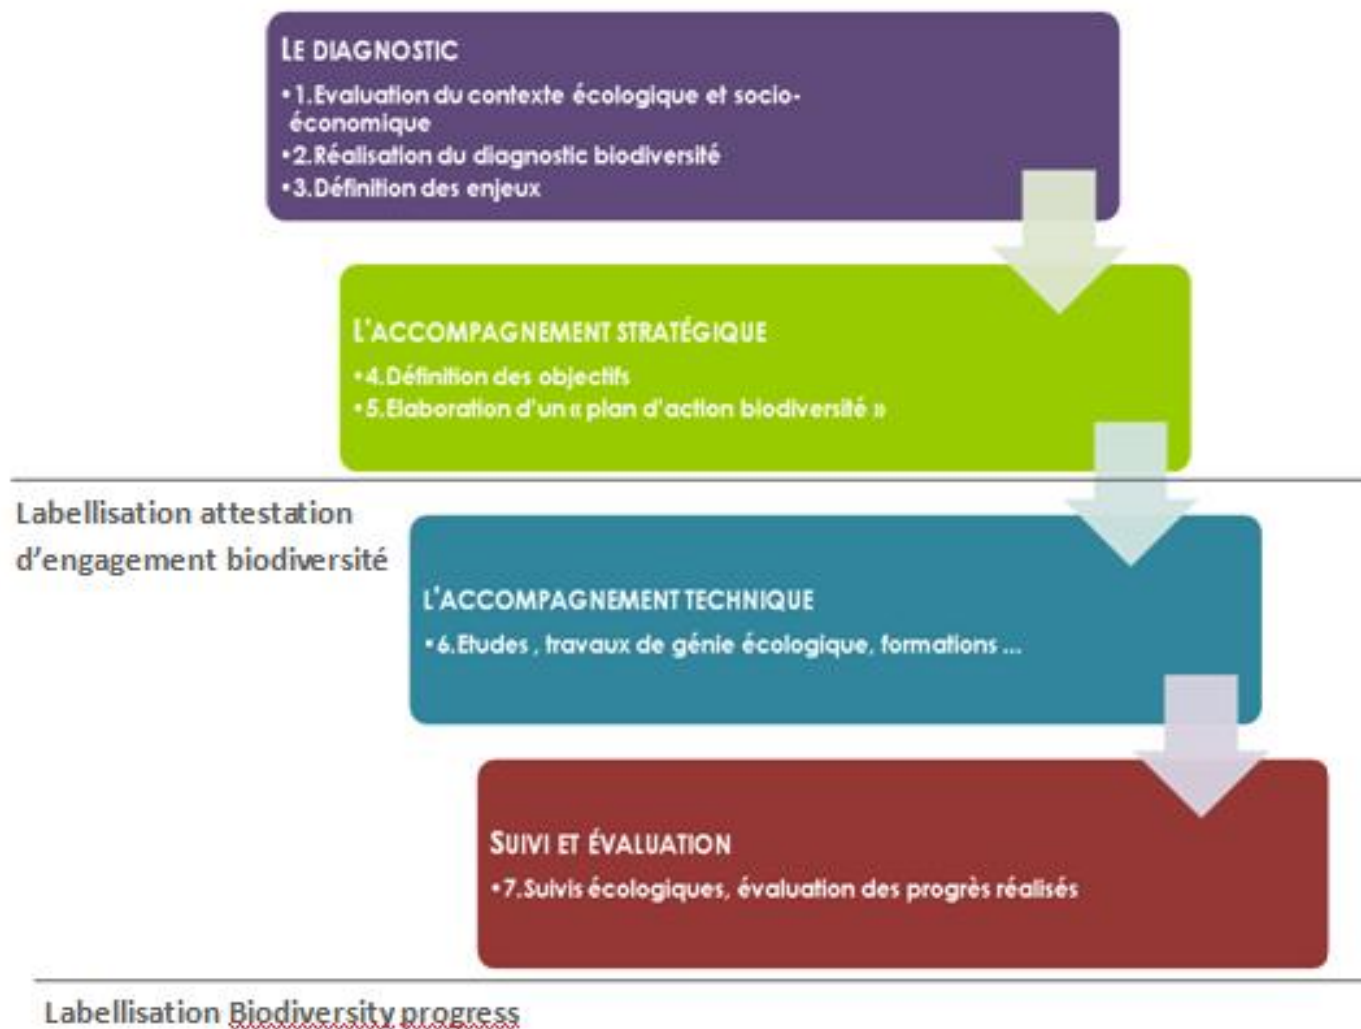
LE DIAGNOSTIC

• 1. Evaluation du contexte écologique et socio-économique
• 2. Réalisation du diagnostic biodiversité
• 3. Définition des enjeux

L'ACCOMPAGNEMENT STRATÉGIQUE

• 4. Définition des objectifs
• 5. Elaboration d'un « plan d'action biodiversité »

Labellisation attestation d'engagement biodiversité

L'ACCOMPAGNEMENT TECHNIQUE

• 6. Etudes , travaux de génie écologique, formations ...

SUIVI ET ÉVALUATION

• 7. Suivis écologiques, évaluation des progrès réalisés

Labellisation Biodiversity progress